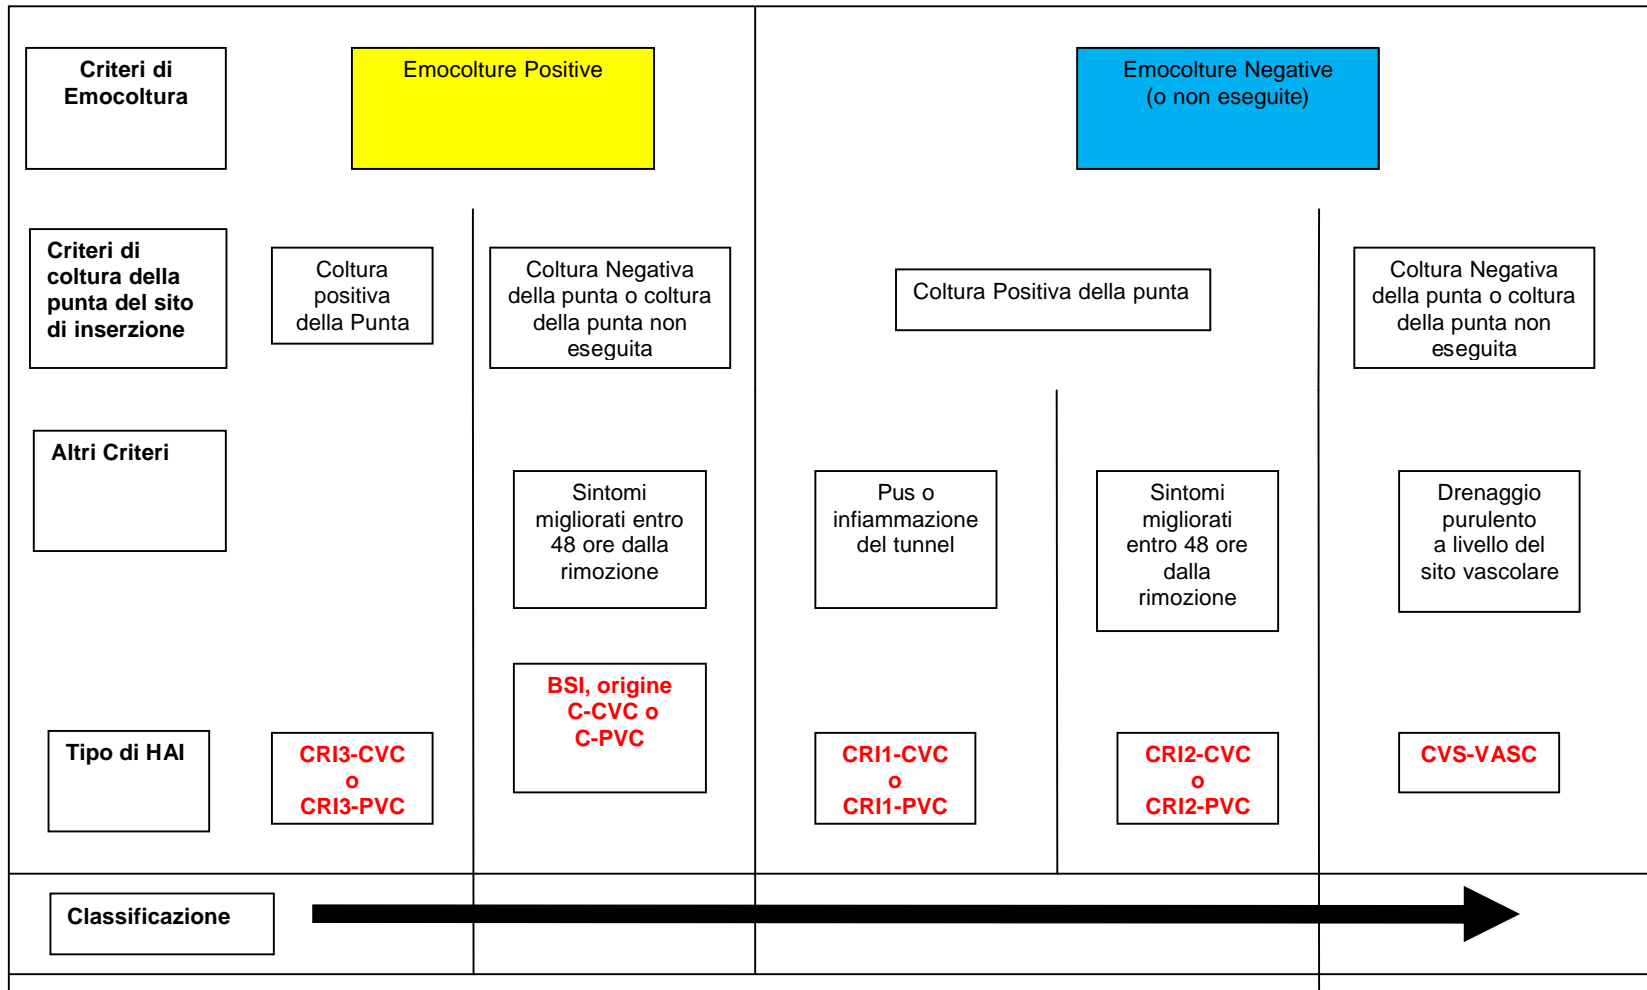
Criteri di Emocoltura

Emocolture Positive

Emocolture Negative (o non eseguite)

Criteri di coltura della punta del sito di inserzione

Coltura positiva della Punta

Coltura Negativa della punta o coltura della punta non eseguita

Coltura Positiva della punta

Coltura Negativa della punta o coltura della punta non eseguita

Altri Criteri

Sintomi migliorati entro 48 ore dalla rimozione

Pus o infiammazione del tunnel

Sintomi migliorati entro 48 ore dalla rimozione

Drenaggio purulento a livello del sito vascolare

BSI, origine C-CVC o C-PVC

Tipo di HAI

CRI3-CVC o CRI3-PVC

CRI1-CVC o CRI1-PVC

CRI2-CVC o CRI2-PVC

CVS-VASC

Classificazione